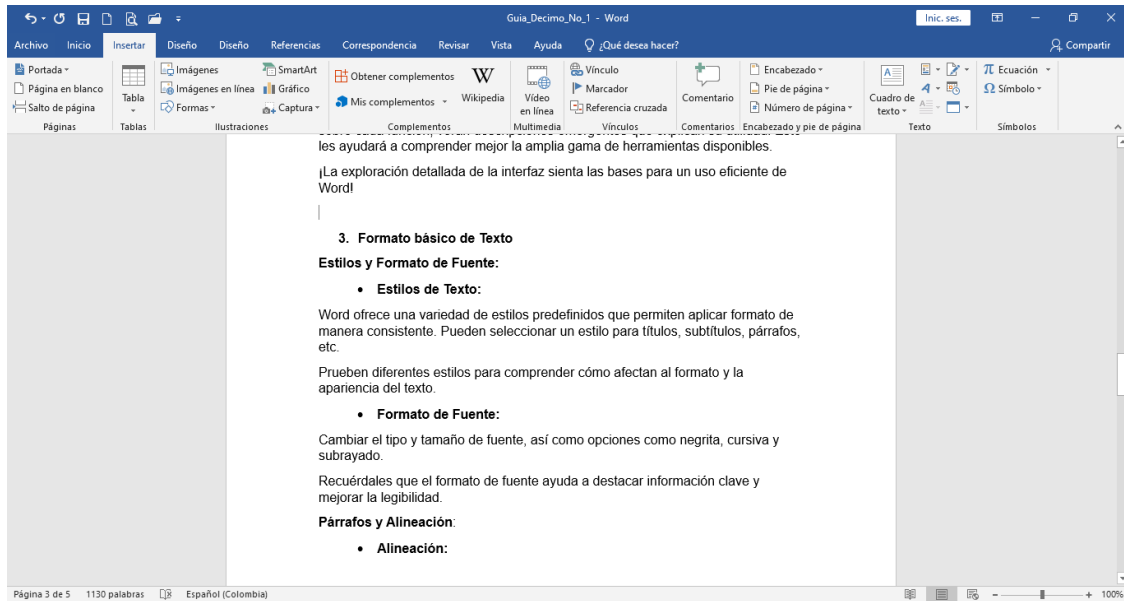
Guia_Decimo_No_1 - Word

Inic. ses.

Archivo Inicio Insertar Diseño Diseño Referencias Correspondencia Revisar Vista Ayuda ¿Qué desea hacer? Compartir

Portada
Página en blanco
Salto de página
Páginas

Tabla
Tablas

Imágenes
Imágenes en línea
Formas
SmartArt
Gráfico
Captura
Ilustraciones

Obtener complementos
Mis complementos
Wikipedia
Complementos

Vídeo en línea
Multimedia

Vínculo
Marcador
Referencia cruzada
Vínculos

Comentario
Comentarios

Encabezado
Pie de página
Número de página
Encabezado y pie de página

Cuadro de texto
Texto

Ecuación
Símbolo
Símbolos

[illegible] les ayudará a comprender mejor la amplia gama de herramientas disponibles.

¡La exploración detallada de la interfaz sienta las bases para un uso eficiente de Word!

3. Formato básico de Texto

Estilos y Formato de Fuente:

• Estilos de Texto:

Word ofrece una variedad de estilos predefinidos que permiten aplicar formato de manera consistente. Pueden seleccionar un estilo para títulos, subtítulos, párrafos, etc.

Prueben diferentes estilos para comprender cómo afectan al formato y la apariencia del texto.

• Formato de Fuente:

Cambiar el tipo y tamaño de fuente, así como opciones como negrita, cursiva y subrayado.

Recuérdales que el formato de fuente ayuda a destacar información clave y mejorar la legibilidad.

Párrafos y Alineación:

• Alineación:

Página 3 de 5 1130 palabras Español (Colombia) 100%